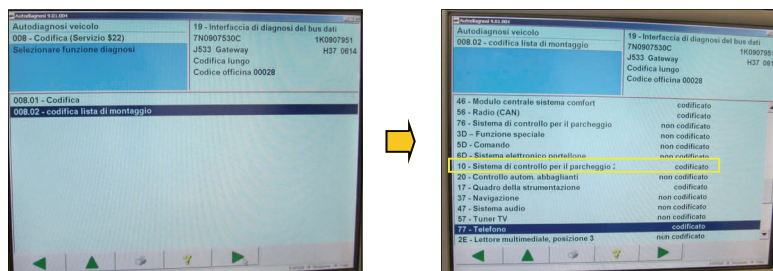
Autodiagnosi 9.01.004

Autodiagnosi veicolo
008 - Codifica (Servizio $22)
Selezionare funzione diagnosi

19 - Interfaccia di diagnosi del bus dati
7N0907530C 1K0907951
J533 Gateway H37 0614
Codifica lungo
Codice officina 00028

008.01 - Codifica
008.02 - codifica lista di montaggio

Autodiagnosi 9.01.004

Autodiagnosi veicolo
008.02 - codifica lista di montaggio

19 - Interfaccia di diagnosi del bus dati
7N0907530C 1K0907
J533 Gateway H37 0
Codifica lungo
Codice officina 00028

| | |
|---|---|
| 46 - Modulo centrale sistema comfort | codificato |
| 56 - Radio (CAN) | codificato |
| 76 - Sistema di controllo per il parcheggio | non codificato |
| 3D – Funzione speciale | non codificato |
| 5D - Comando | non codificato |
| 6D - Sistema elettronico portellone | non codificato |
| 10 - Sistema di controllo per il parcheggio 2 | codificato |
| 20 - Controllo autom. abbaglianti | non codificato |
| 17 - Quadro della strumentazione | codificato |
| 37 - Navigazione | non codificato |
| 47 - Sistema audio | non codificato |
| 57 - Tuner TV | non codificato |
| 77 - Telefono | codificato |
| 2E - Lettore multimediale, posizione 3 | non codificato |